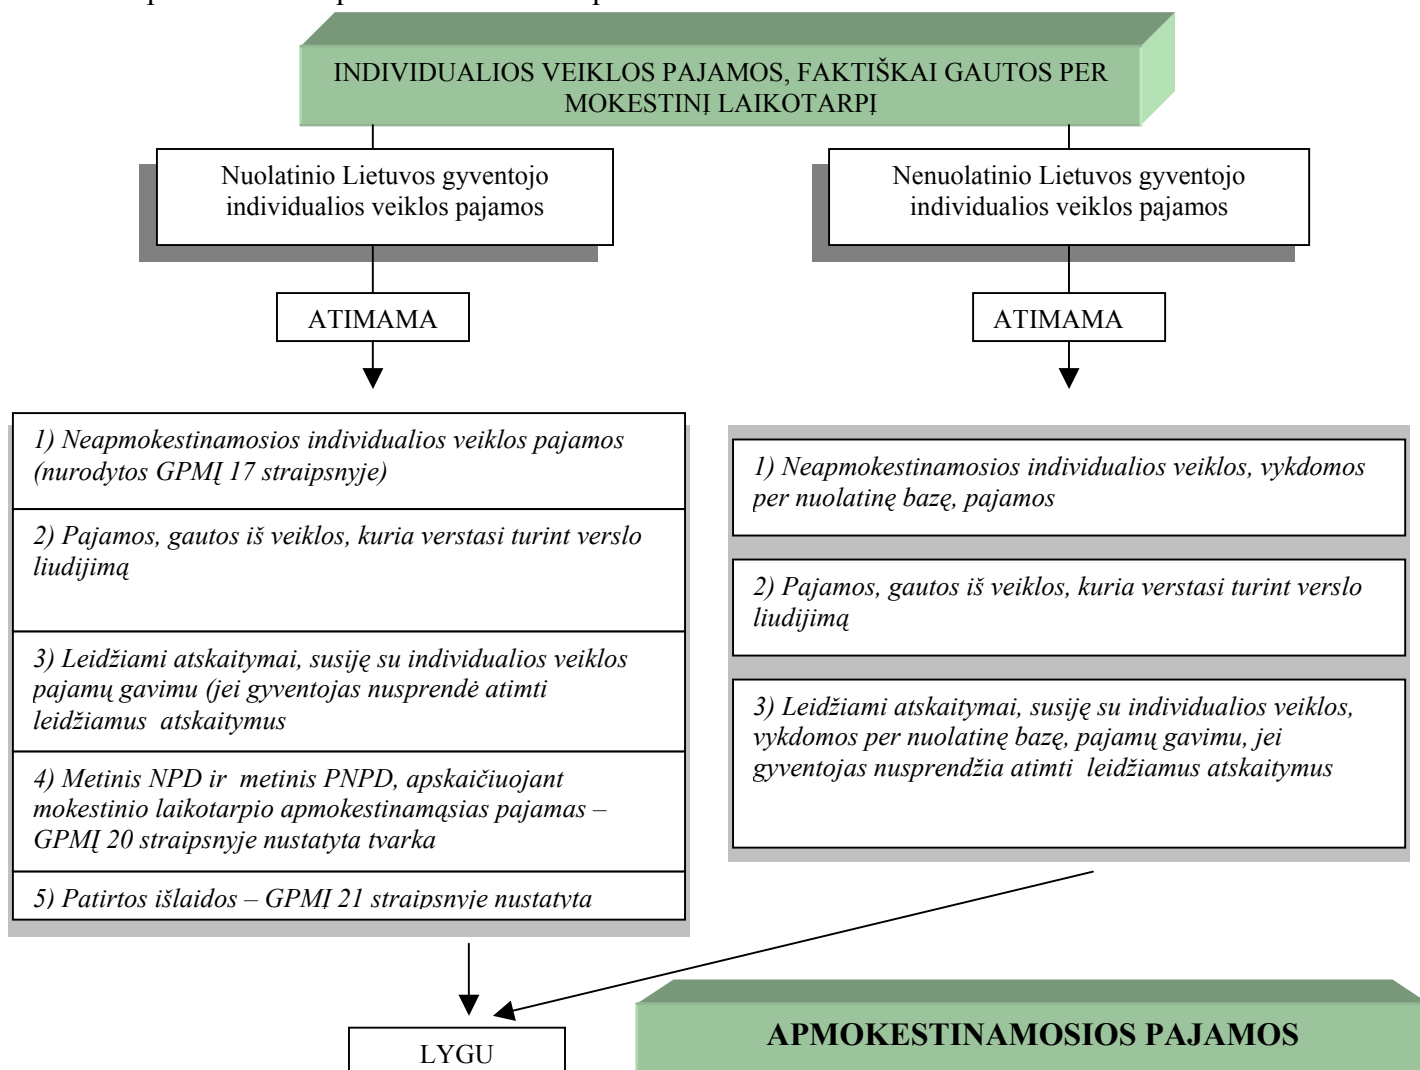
INDIVIDUALIOS VEIKLOS PAJAMOS, FAKTIŠKAI GAUTOS PER MOKESTINĮ LAIKOTARPĮ

Nuolatinio Lietuvos gyventojo individualios veiklos pajamos

Nenuolatinio Lietuvos gyventojo individualios veiklos pajamos

ATIMAMA

ATIMAMA

1) Neapmokestinamosios individualios veiklos pajamos (nurodytos GPMĮ 17 straipsnyje)

2) Pajamos, gautos iš veiklos, kuria verstasi turint verslo liudijimą

3) Leidžiami atskaitymai, susiję su individualios veiklos pajamų gavimu (jei gyventojas nusprendė atimti leidžiamus atskaitymus

4) Metinis NPD ir metinis PNPD, apskaičiuojant mokestinio laikotarpio apmokestinamąsias pajamas – GPMĮ 20 straipsnyje nustatyta tvarka

5) Patirtos išlaidos – GPMĮ 21 straipsnyje nustatyta

1) Neapmokestinamosios individualios veiklos, vykdomos per nuolatinę bazę, pajamos

2) Pajamos, gautos iš veiklos, kuria verstasi turint verslo liudijimą

3) Leidžiami atskaitymai, susiję su individualios veiklos, vykdomos per nuolatinę bazę, pajamų gavimu, jei gyventojas nusprendžia atimti leidžiamus atskaitymus

LYGU

APMOKESTINAMOSIOS PAJAMOS